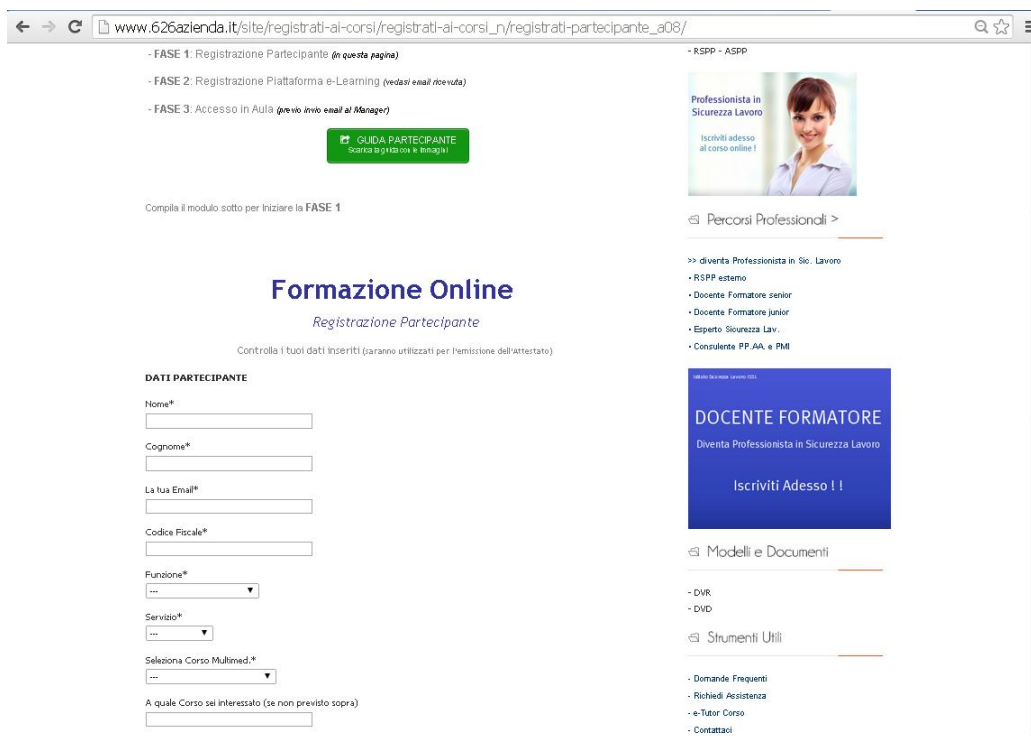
www.626azienda.it/site/registrati-ai-corsi/registrati-ai-corsi_n/registrati-partecipante_a08/

- FASE 1: Registrazione Partecipante (in questa pagina)

- FASE 2: Registrazione Piattaforma e-Learning (vedasi email ricevuta)

- FASE 3: Accesso in Aula (previo invio email al Manager)

GUIDA PARTECIPANTE
Scarica la guida con le immagini

Compila il modulo sotto per iniziare la FASE 1

Formazione Online

Registrazione Partecipante

Controlla i tuoi dati inseriti (saranno utilizzati per l'emissione dell'Attestato)

DATI PARTECIPANTE

Nome*

Cognome*

La tua Email*

Codice Fiscale*

Funzione*
---

Servizio*
---

Seleziona Corso Multimed.*
---

A quale Corso sei interessato (se non previsto sopra)

- RSPP - ASPP

Professionista in Sicurezza Lavoro

Iscriviti adesso al corso online !

Percorsi Professionali >

>> diventa Professionista in Sic. Lavoro
• RSPP esterno
• Docente Formatore senior
• Docente Formatore junior
• Esperto Sicurezza Lav.
• Consulente PP.AA. e PMI

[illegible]

DOCENTE FORMATORE

Diventa Professionista in Sicurezza Lavoro

Iscriviti Adesso ! !

Modelli e Documenti

- DVR
- DVD

Strumenti Utili

- Domande Frequenti
- Richiedi Assistenza
- e-Tutor Corso
- Contattaci